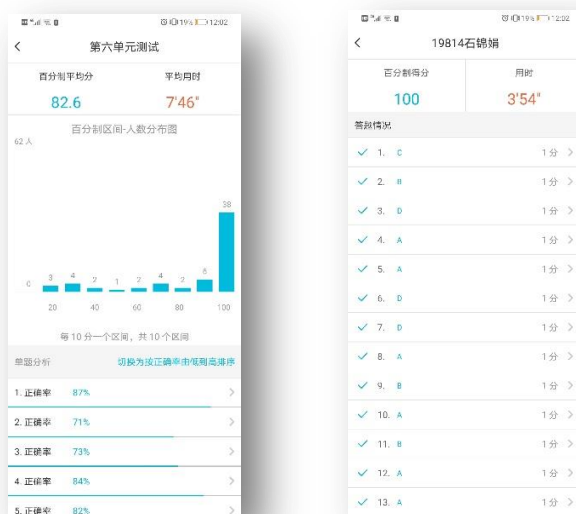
19% 12:02

<

第六单元测试

百分制平均分 82.6

平均用时 7'46"

百分制区间-人数分布图

62 人

0 3 4 2 1 7 4 2 6 38

20 40 60 80 100

每 10 分一个区间，共 10 个区间

单题分析

切换为按正确率由低到高排序

1. 正确率 87% >

2. 正确率 71% >

3. 正确率 73% >

4. 正确率 84% >

5. 正确率 82% >

19% 12:02

<

19814石锦娟

百分制得分 100

用时 3'54"

答题情况

1. C 1分 >

2. B 1分 >

3. D 1分 >

4. A 1分 >

5. A 1分 >

6. D 1分 >

7. D 1分 >

8. A 1分 >

9. B 1分 >

10. A 1分 >

11. B 1分 >

12. A 1分 >

13. A 1分 >